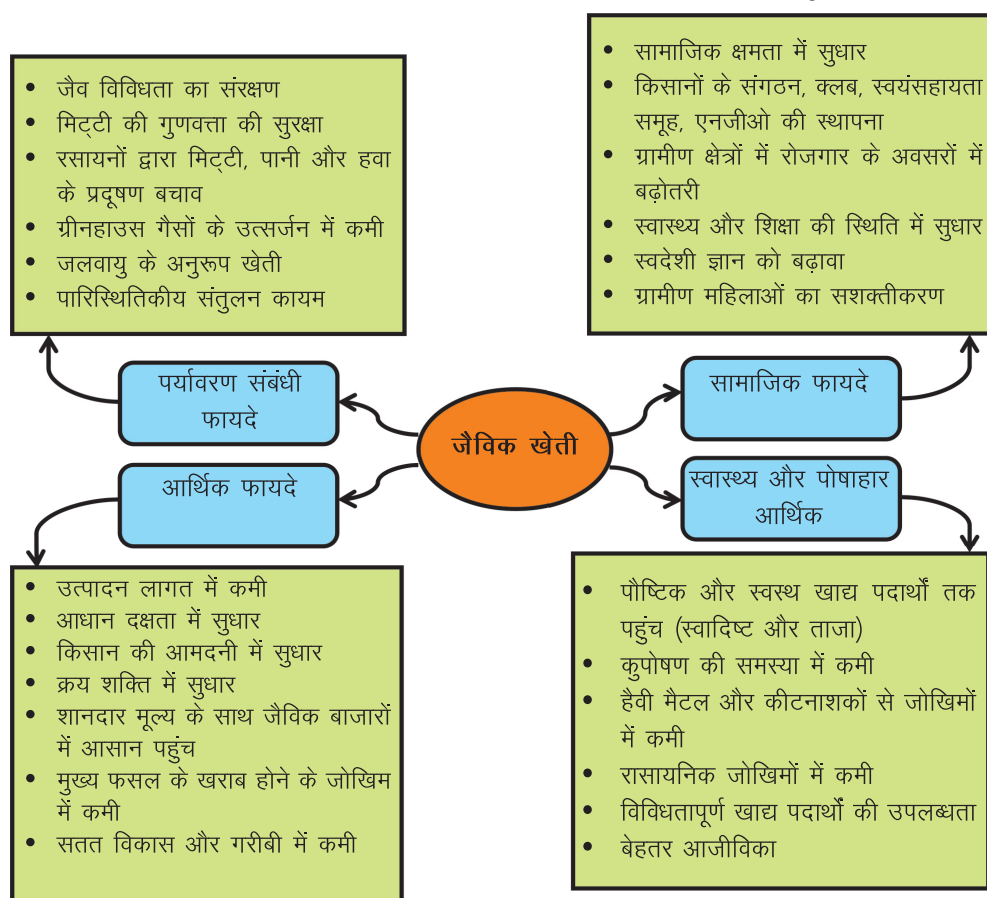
जैविक खेती

पर्यावरण संबंधी फायदे

• जैव विविधता का संरक्षण
• मिट्टी की गुणवत्ता की सुरक्षा
• रसायनों द्वारा मिट्टी, पानी और हवा के प्रदूषण बचाव
• ग्रीनहाउस गैसों के उत्सर्जन में कमी
• जलवायु के अनुरूप खेती
• पारिस्थितिकीय संतुलन कायम

सामाजिक फायदे

• सामाजिक क्षमता में सुधार
• किसानों के संगठन, क्लब, स्वयंसहायता समूह, एनजीओ की स्थापना
• ग्रामीण क्षेत्रों में रोजगार के अवसरों में बढ़ोतरी
• स्वास्थ्य और शिक्षा की स्थिति में सुधार
• स्वदेशी ज्ञान को बढ़ावा
• ग्रामीण महिलाओं का सशक्तीकरण

आर्थिक फायदे

• उत्पादन लागत में कमी
• आधान दक्षता में सुधार
• किसान की आमदनी में सुधार
• क्रय शक्ति में सुधार
• शानदार मूल्य के साथ जैविक बाजारों में आसान पहुंच
• मुख्य फसल के खराब होने के जोखिम में कमी
• सतत विकास और गरीबी में कमी

स्वास्थ्य और पोषाहार आर्थिक

• पौष्टिक और स्वस्थ खाद्य पदार्थों तक पहुंच (स्वादिष्ट और ताजा)
• कुपोषण की समस्या में कमी
• हैवी मैटल और कीटनाशकों से जोखिमों में कमी
• रासायनिक जोखिमों में कमी
• विविधतापूर्ण खाद्य पदार्थों की उपलब्धता
• बेहतर आजीविका